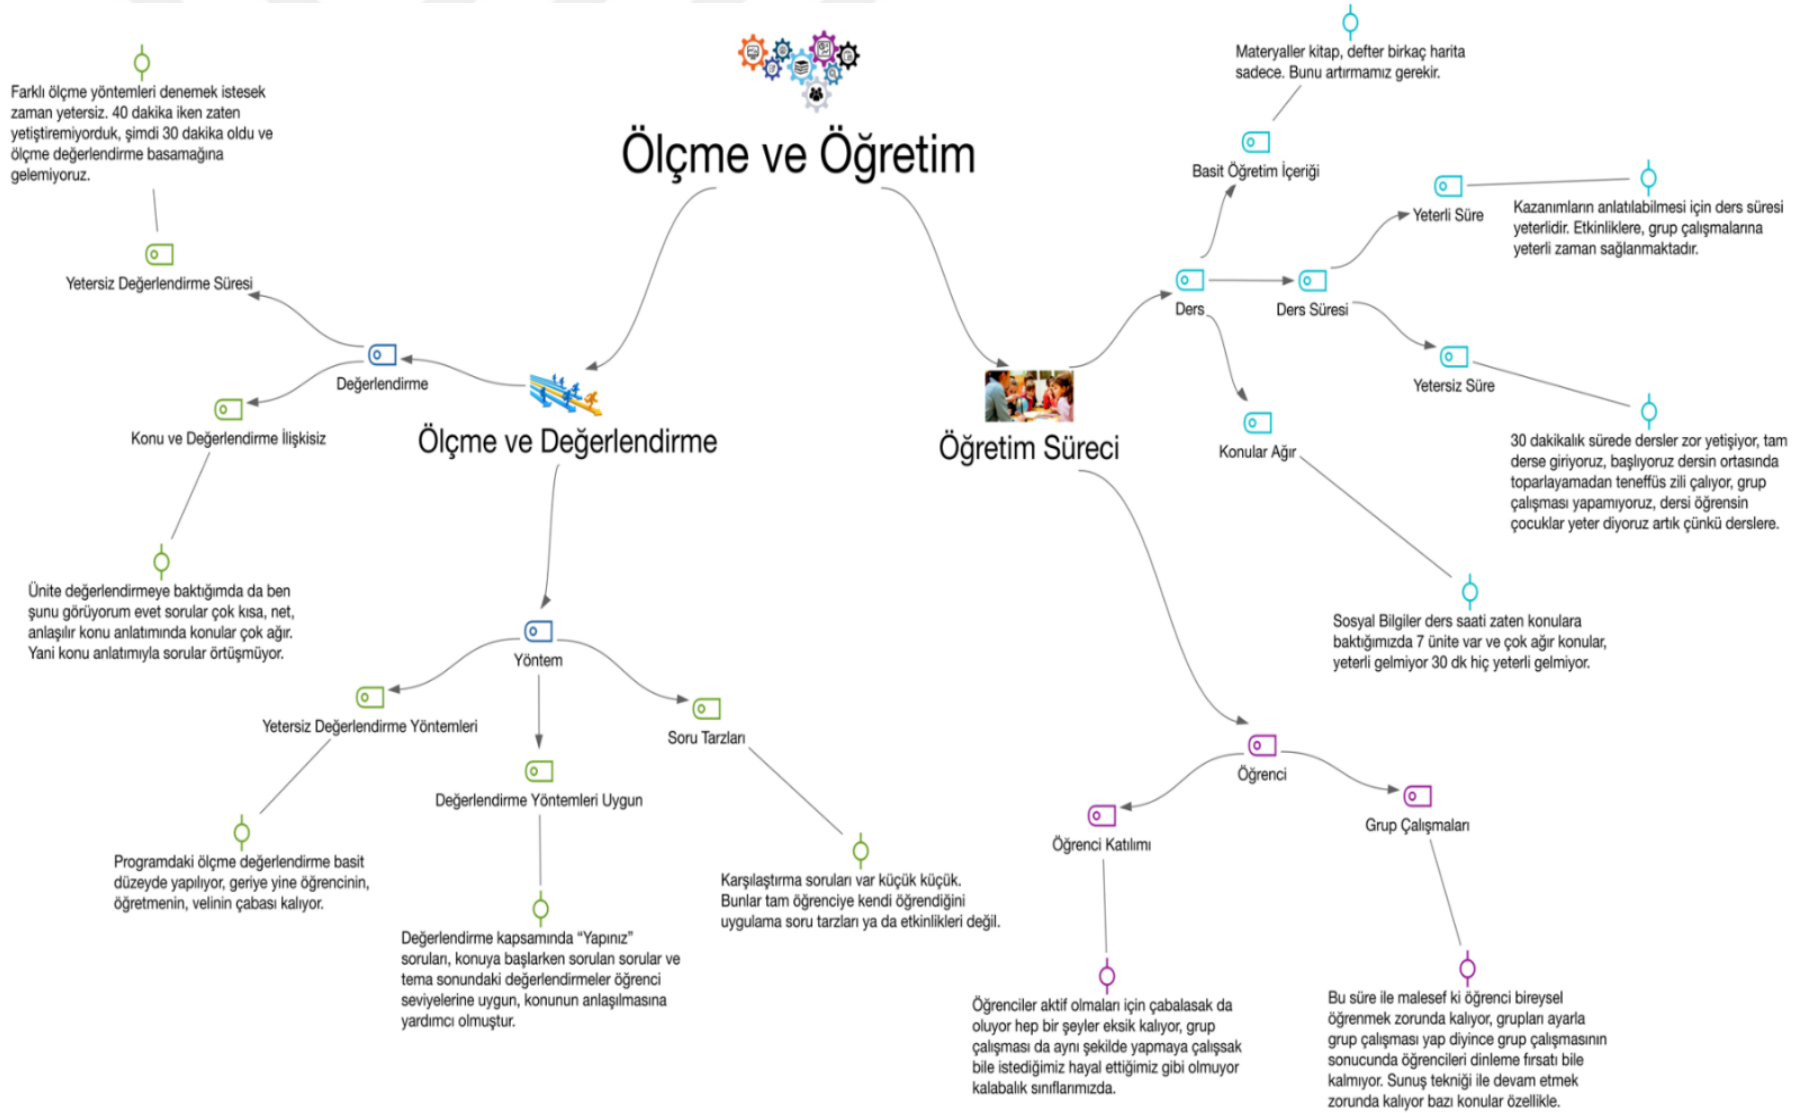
Ölçme ve Öğretim

Ölçme ve Değerlendirme

Değerlendirme

Yetersiz Değerlendirme Süresi

Farklı ölçme yöntemleri denemek istesek zaman yetersiz. 40 dakika iken zaten yetiştiremiyorduk, şimdi 30 dakika oldu ve ölçme değerlendirme basamağına gelemiyoruz.

Konu ve Değerlendirme İlişkisiz

Ünite değerlendirmeye baktığımda da ben şunu görüyorum evet sorular çok kısa, net, anlaşılır konu anlatımında konular çok ağır. Yani konu anlatımıyla sorular örtüşmüyor.

Yöntem

Yetersiz Değerlendirme Yöntemleri

Programdaki ölçme değerlendirme basit düzeyde yapılıyor, geriye yine öğrencinin, öğretmenin, velinin çabası kalıyor.

Değerlendirme Yöntemleri Uygun

Değerlendirme kapsamında "Yapınız" soruları, konuya başlarken sorulan sorular ve tema sonundaki değerlendirmeler öğrenci seviyelerine uygun, konunun anlaşılmasına yardımcı olmuştur.

Soru Tarzları

Karşılaştırma soruları var küçük küçük. Bunlar tam öğrenciye kendi öğrendiğini uygulama soru tarzları ya da etkinlikleri değil.

Öğretim Süreci

Ders

Basit Öğretim İçeriği

Materyaller kitap, defter birkaç harita sadece. Bunu artırmamız gerekir.

Ders Süresi

Yeterli Süre

Kazanımların anlatılabilmesi için ders süresi yeterlidir. Etkinliklere, grup çalışmalarına yeterli zaman sağlanmaktadır.

Yetersiz Süre

30 dakikalık sürede dersler zor yetişiyor, tam derse giriyoruz, başlıyoruz dersin ortasında toparlayamadan teneffüs zili çalıyor, grup çalışması yapamıyoruz, dersi öğrensin çocuklar yeter diyoruz artık çünkü derslere.

Konular Ağır

Sosyal Bilgiler ders saati zaten konulara baktığımızda 7 ünite var ve çok ağır konular, yeterli gelmiyor 30 dk hiç yeterli gelmiyor.

Öğrenci

Öğrenci Katılımı

Öğrenciler aktif olmaları için çabalasak da oluyor hep bir şeyler eksik kalıyor, grup çalışması da aynı şekilde yapmaya çalışsak bile istediğimiz hayal ettiğimiz gibi olmuyor kalabalık sınıflarımızda.

Grup Çalışmaları

Bu süre ile malesef ki öğrenci bireysel öğrenmek zorunda kalıyor, grupları ayarla grup çalışması yap diyince grup çalışmasının sonucunda öğrencileri dinleme fırsatı bile kalmıyor. Sunuş tekniği ile devam etmek zorunda kalıyor bazı konular özellikle.